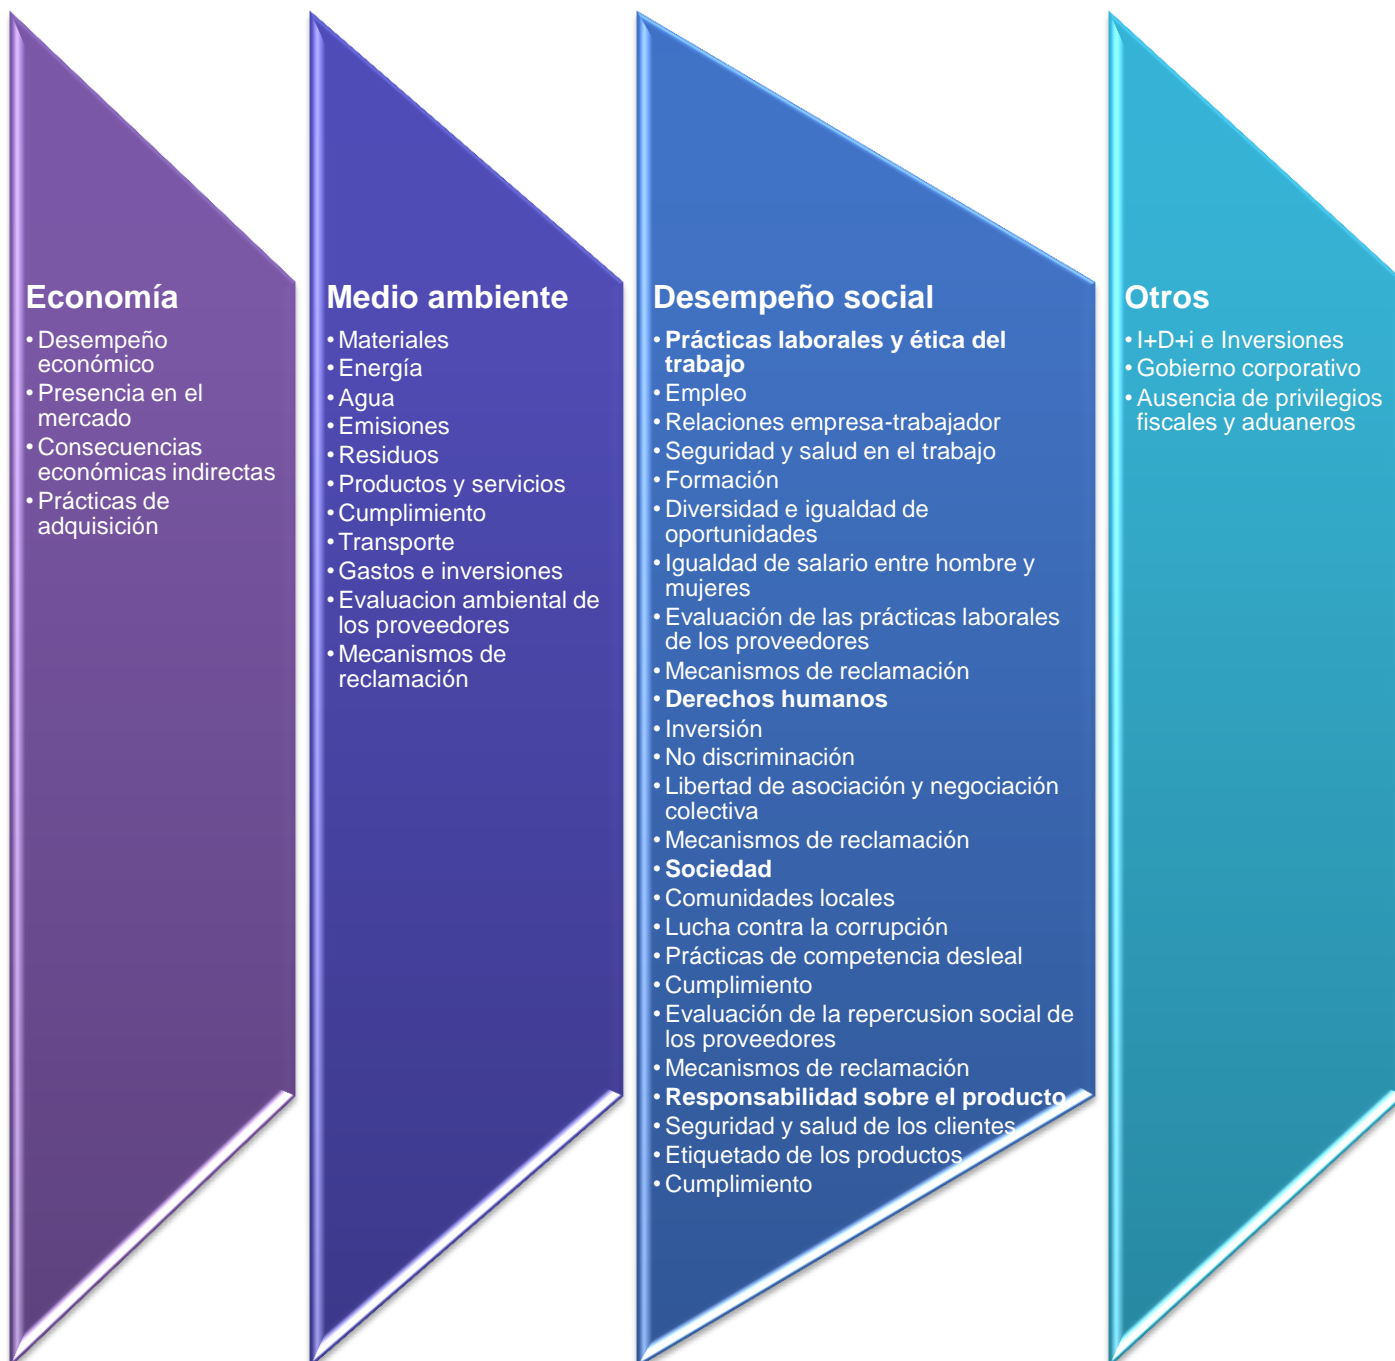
Economía
- Desempeño económico
- Presencia en el mercado
- Consecuencias económicas indirectas
- Prácticas de adquisición

Medio ambiente
- Materiales
- Energía
- Agua
- Emisiones
- Residuos
- Productos y servicios
- Cumplimiento
- Transporte
- Gastos e inversiones
- Evaluacion ambiental de los proveedores
- Mecanismos de reclamación

Desempeño social
- **Prácticas laborales y ética del trabajo**
- Empleo
- Relaciones empresa-trabajador
- Seguridad y salud en el trabajo
- Formación
- Diversidad e igualdad de oportunidades
- Igualdad de salario entre hombre y mujeres
- Evaluación de las prácticas laborales de los proveedores
- Mecanismos de reclamación
- **Derechos humanos**
- Inversión
- No discriminación
- Libertad de asociación y negociación colectiva
- Mecanismos de reclamación
- **Sociedad**
- Comunidades locales
- Lucha contra la corrupción
- Prácticas de competencia desleal
- Cumplimiento
- Evaluación de la repercusion social de los proveedores
- Mecanismos de reclamación
- **Responsabilidad sobre el producto**
- Seguridad y salud de los clientes
- Etiquetado de los productos
- Cumplimiento

Otros
- I+D+i e Inversiones
- Gobierno corporativo
- Ausencia de privilegios fiscales y aduaneros